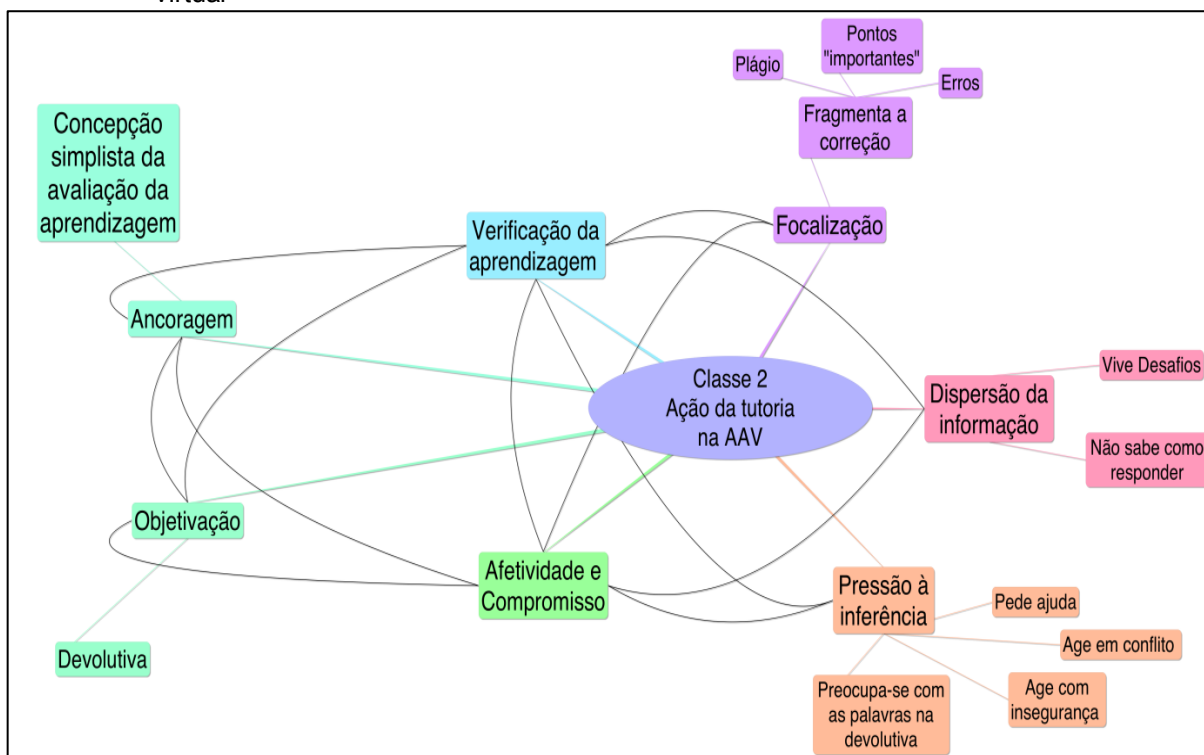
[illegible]

Pontos "importantes"

Plágio

Erros

Fragmenta a correção

Concepção simplista da avaliação da aprendizagem

Verificação da aprendizagem

Focalização

Ancoragem

Classe 2
Ação da tutoria na AAV

Dispersão da informação

Vive Desafios

Não sabe como responder

Objetivação

Afetividade e Compromisso

Pressão à inferência

Pede ajuda

Age em conflito

Devolutiva

Preocupa-se com as palavras na devolutiva

Age com insegurança